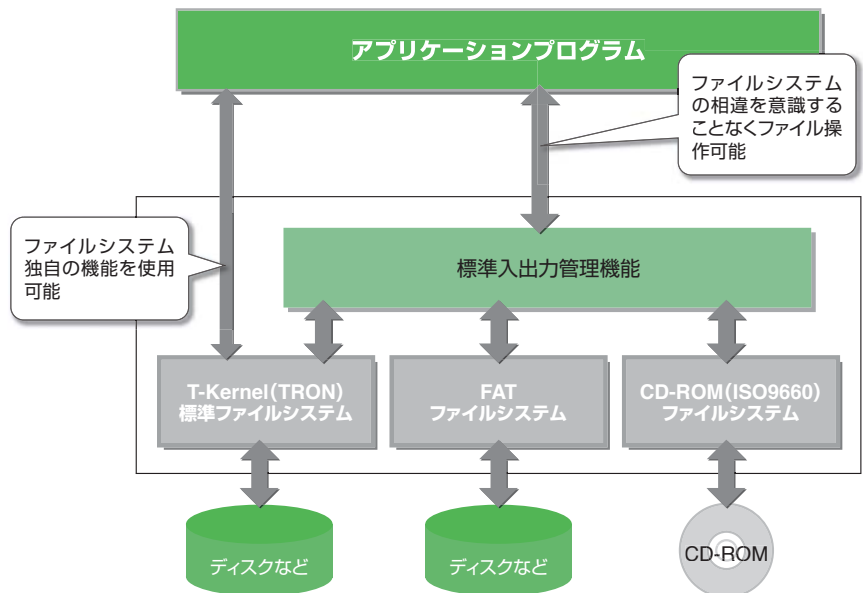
アプリケーションプログラム

ファイルシステムの相違を意識することなくファイル操作可能

ファイルシステム独自の機能を使用可能

標準入出力管理機能

T-Kernel(TRON)
標準ファイルシステム

FAT
ファイルシステム

CD-ROM(ISO9660)
ファイルシステム

ディスクなど

ディスクなど

CD-ROM